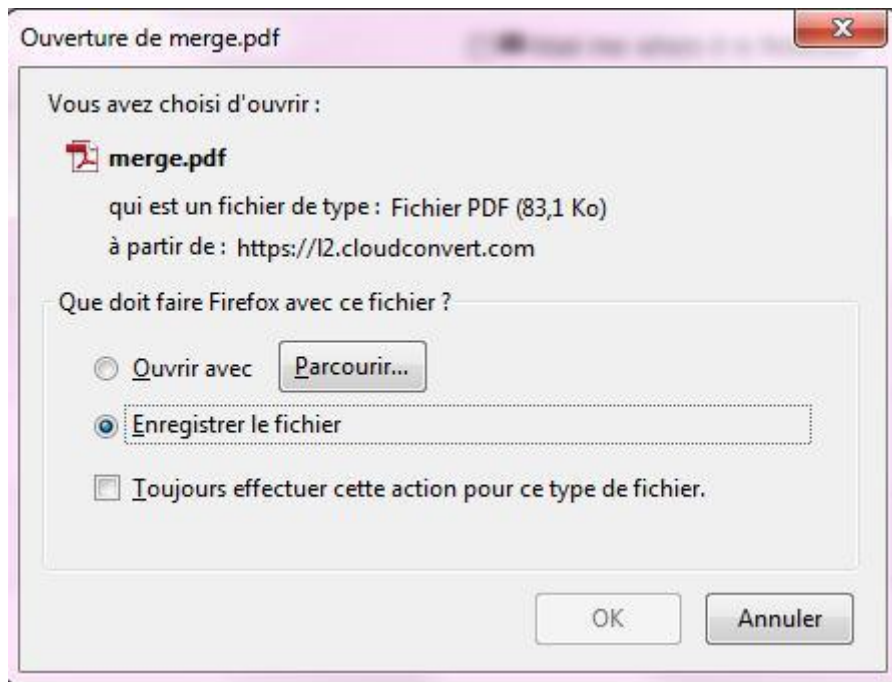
Ouverture de merge.pdf

Vous avez choisi d'ouvrir :

merge.pdf

qui est un fichier de type : Fichier PDF (83,1 Ko)

à partir de : https://l2.cloudconvert.com

Que doit faire Firefox avec ce fichier ?

Ouvrir avec

Parcourir...

Enregistrer le fichier

Toujours effectuer cette action pour ce type de fichier.

OK

Annuler